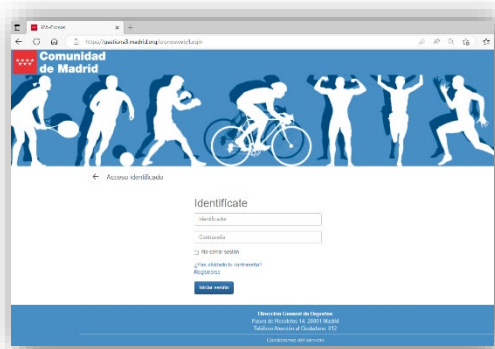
Comunidad de Madrid

← Acceso identificado

Identifícate

Identificador

Contraseña

No cerrar sesión

¿Has olvidado tu contraseña?

Registrarse

Iniciar sesión

Dirección General de Deportes

Paseo de Recoletos 14, 28001 Madrid

Teléfono Atención al Ciudadano: 012

Condiciones del servicio